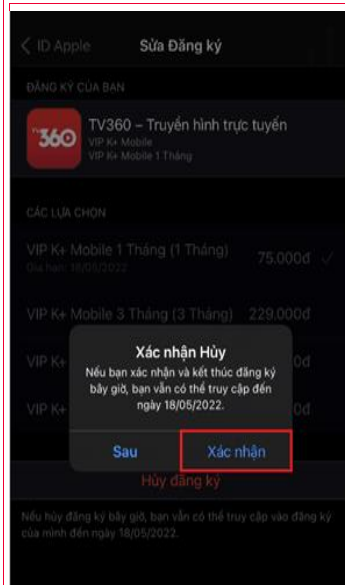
< ID Apple Sửa Đăng ký

ĐĂNG KÝ CỦA BẠN

TV360

TV360 – Truyền hình trực tuyến
VIP K+ Mobile
VIP K+ Mobile 1 Tháng

CÁC LỰA CHỌN

VIP K+ Mobile 1 Tháng (1 Tháng) 75.000đ
Gia hạn: 18/05/2022

VIP K+ Mobile 3 Tháng (3 Tháng) 229.000đ

VIP K+ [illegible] 0đ

VIP K+ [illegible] 0đ

Xác nhận Hủy
Nếu bạn xác nhận và kết thúc đăng ký bây giờ, bạn vẫn có thể truy cập đến ngày 18/05/2022.

Sau Xác nhận

Hủy đăng ký

Nếu hủy đăng ký bây giờ, bạn vẫn có thể truy cập vào đăng ký của mình đến ngày 18/05/2022.